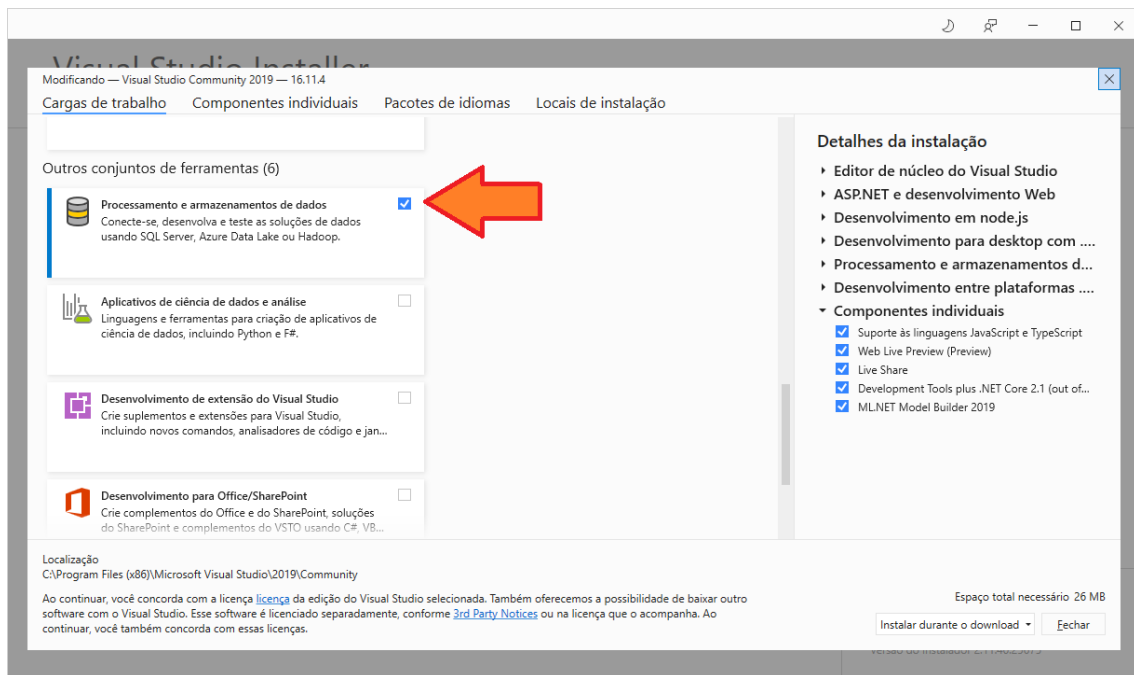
Visual Studio Installer

Modificando — Visual Studio Community 2019 — 16.11.4

Cargas de trabalho    Componentes individuais    Pacotes de idiomas    Locais de instalação

Outros conjuntos de ferramentas (6)

Processamento e armazenamentos de dados
Conecte-se, desenvolva e teste as soluções de dados usando SQL Server, Azure Data Lake ou Hadoop.

Aplicativos de ciência de dados e análise
Linguagens e ferramentas para criação de aplicativos de ciência de dados, incluindo Python e F#.

Desenvolvimento de extensão do Visual Studio
Crie suplementos e extensões para Visual Studio, incluindo novos comandos, analisadores de código e jan...

Desenvolvimento para Office/SharePoint
Crie complementos do Office e do SharePoint, soluções do SharePoint e complementos do VSTO usando C#, VB...

Detalhes da instalação
Editor de núcleo do Visual Studio
ASP.NET e desenvolvimento Web
Desenvolvimento em node.js
Desenvolvimento para desktop com ....
Processamento e armazenamentos d...
Desenvolvimento entre plataformas ...
Componentes individuais
Suporte às linguagens JavaScript e TypeScript
Web Live Preview (Preview)
Live Share
Development Tools plus .NET Core 2.1 (out of...
ML.NET Model Builder 2019

Localização
C:\Program Files (x86)\Microsoft Visual Studio\2019\Community

Ao continuar, você concorda com a licença licença da edição do Visual Studio selecionada. Também oferecemos a possibilidade de baixar outro software com o Visual Studio. Esse software é licenciado separadamente, conforme 3rd Party Notices ou na licença que o acompanha. Ao continuar, você também concorda com essas licenças.

Espaço total necessário 26 MB

Instalar durante o download    Fechar

Versão do Instalador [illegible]